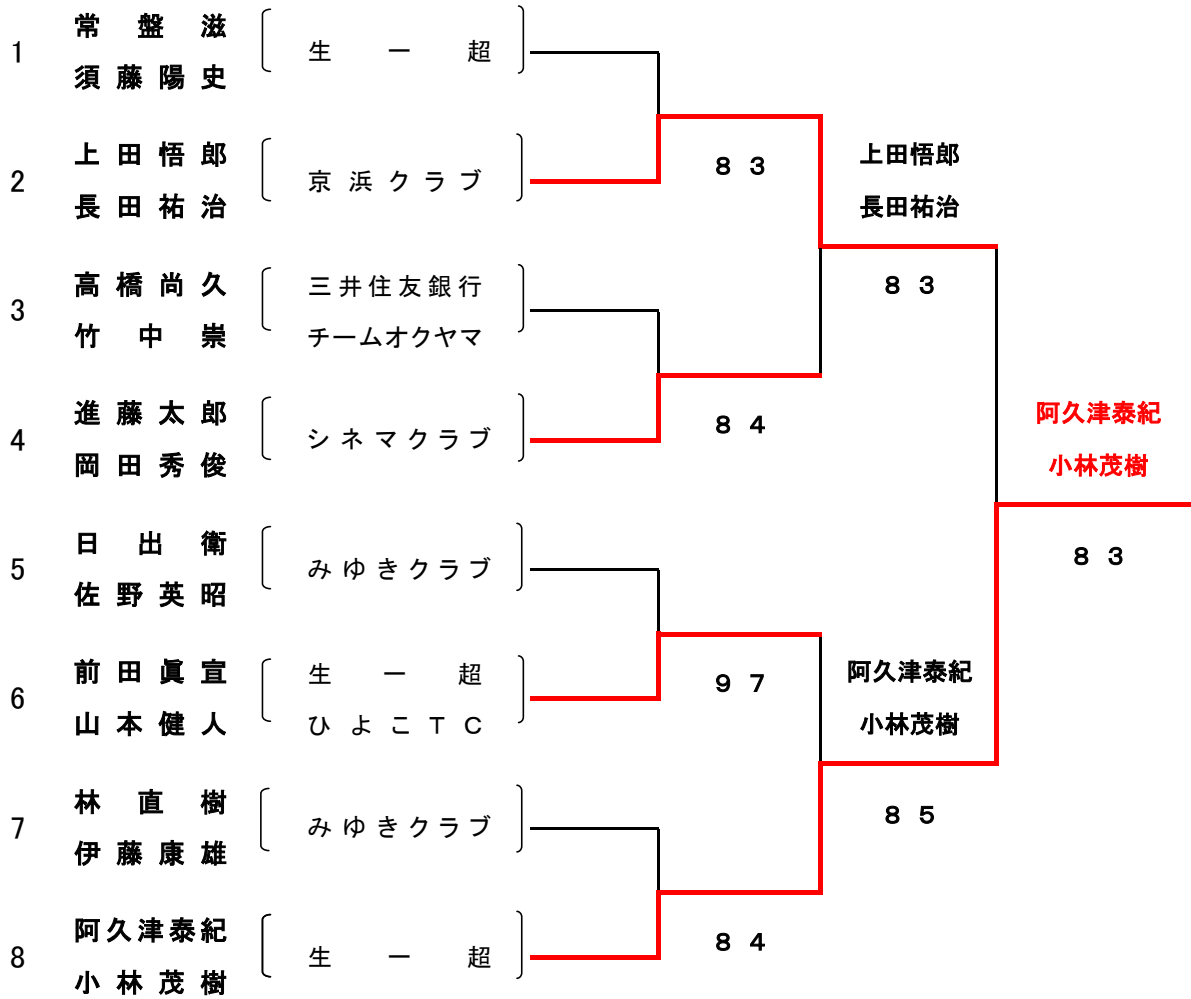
1 常盤滋 須藤陽史 生一超

2 上田悟郎 長田祐治 京浜クラブ

3 高橋尚久 竹中祟 三井住友銀行 チームオクヤマ

4 進藤太郎 岡田秀俊 シネマクラブ

5 日出衛 佐野英昭 みゆきクラブ

6 前田眞宣 山本健人 生一超 ひよこＴＣ

7 林直樹 伊藤康雄 みゆきクラブ

8 阿久津泰紀 小林茂樹 生一超

８３

８４

９７

８４

上田悟郎
長田祐治

８３

阿久津泰紀
小林茂樹

８５

阿久津泰紀
小林茂樹

８３